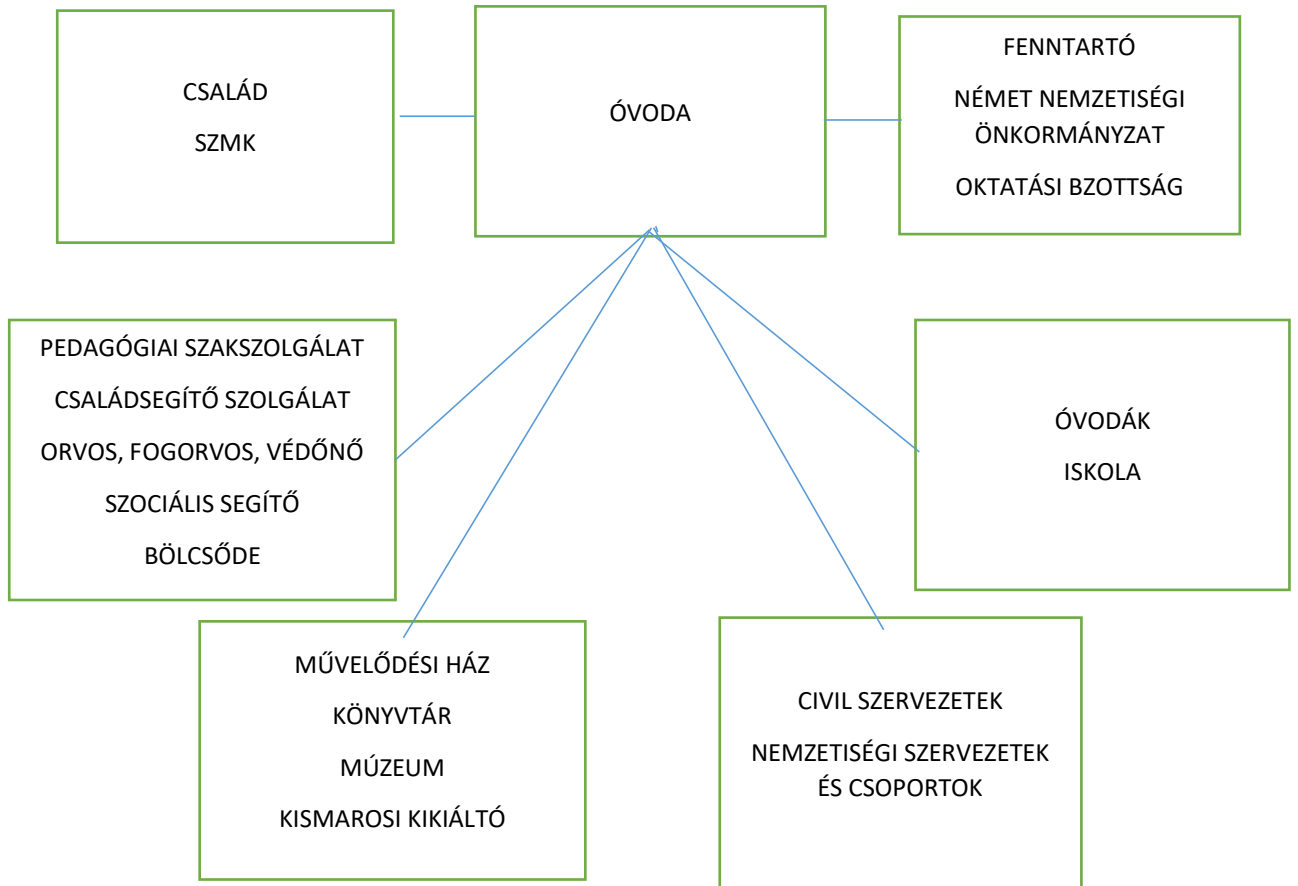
CSALÁD
SZMK

ÓVODA

FENNTARTÓ
NÉMET NEMZETISÉGI ÖNKORMÁNYZAT
OKTATÁSI BZOTTSÁG

PEDAGÓGIAI SZAKSZOLGÁLAT
CSALÁDSEGÍTŐ SZOLGÁLAT
ORVOS, FOGORVOS, VÉDŐNŐ
SZOCIÁLIS SEGÍTŐ
BÖLCSŐDE

ÓVODÁK
ISKOLA

MŰVELŐDÉSI HÁZ
KÖNYVTÁR
MÚZEUM
KISMAROSI KIKIÁLTÓ

CIVIL SZERVEZETEK
NEMZETISÉGI SZERVEZETEK ÉS CSOPORTOK